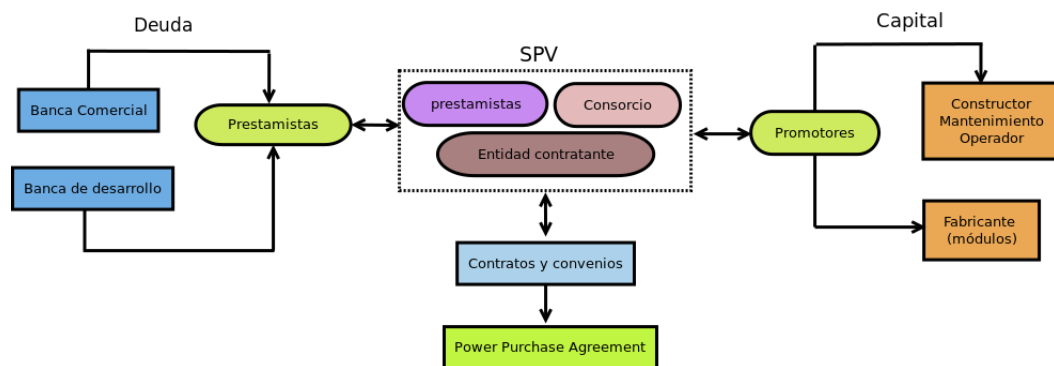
Deuda

Banca Comercial

Banca de desarrollo

Prestamistas

SPV

prestamistas

Consorcio

Entidad contratante

Contratos y convenios

Power Purchase Agreement

Capital

Promotores

Constructor
Mantenimiento
Operador

Fabricante
(módulos)